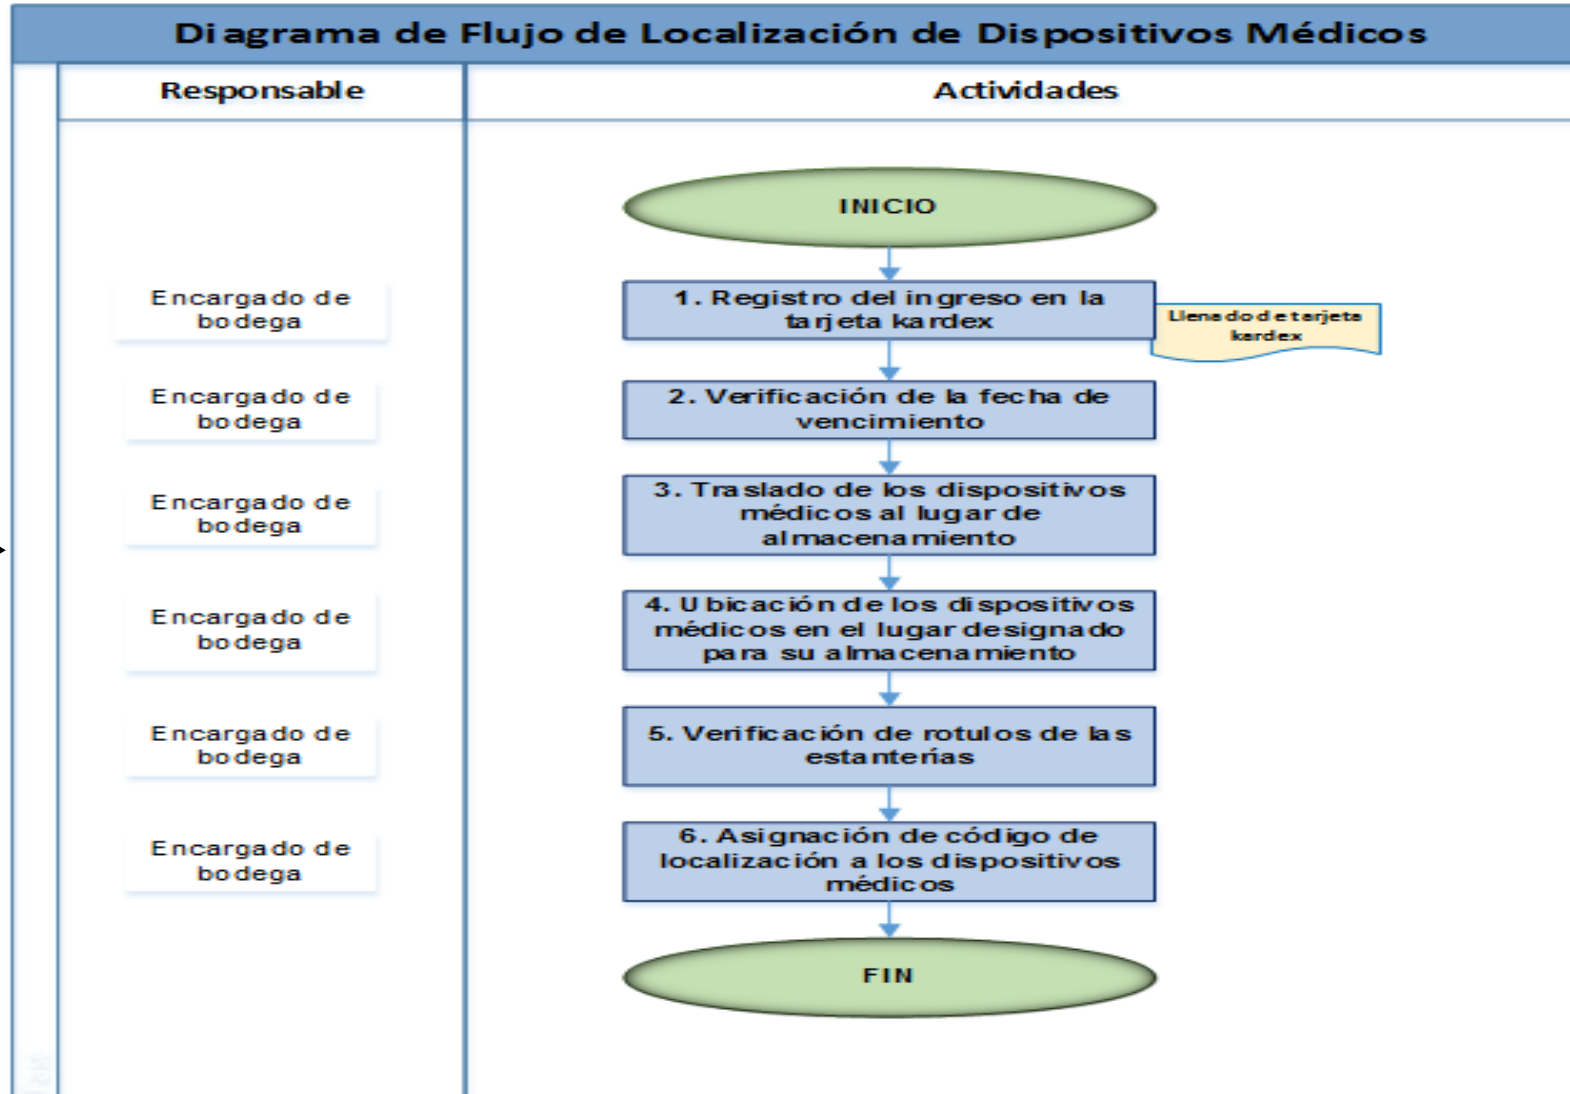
Diagrama de Flujo de Localización de Dispositivos Médicos

| Responsable | Actividades |
|---|---|
| | INICIO |
| Encargado de bodega | 1. Registro del ingreso en la tarjeta kardex |
| Encargado de bodega | 2. Verificación de la fecha de vencimiento |
| Encargado de bodega | 3. Traslado de los dispositivos médicos al lugar de almacenamiento |
| Encargado de bodega | 4. Ubicación de los dispositivos médicos en el lugar designado para su almacenamiento |
| Encargado de bodega | 5. Verificación de rotulos de las estanterías |
| Encargado de bodega | 6. Asignación de código de localización a los dispositivos médicos |
| | FIN |

Llenado de tarjeta kardex